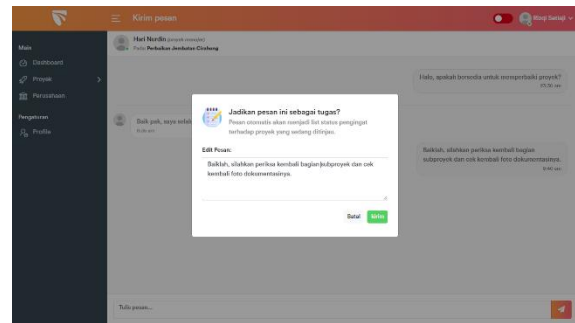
Kirim pesan

Rizqi Setiaji

Main
Dashboard
Proyek
Perusahaan

Pengaturan
Profile

Hari Nurdin (pengawas)
Perbaikan Jembatan Cinibeng

Halo, apakah bersedia untuk memperbaiki proyek?
05.30 am

Baik pak, saya sedia
8.45 am

Jadikan pesan ini sebagai tugas?
Pesan otomatis akan menjadi list status pengingat terhadap proyek yang sedang dikerjakan.

Edit Pesan:
Baiklah, silahkan periksa kembali bagian subproyek dan cek kembali foto dokumentasinya.

Batal Kirim

Baiklah, silahkan periksa kembali bagian subproyek dan cek kembali foto dokumentasinya.
9.40 am

Tulis pesan...